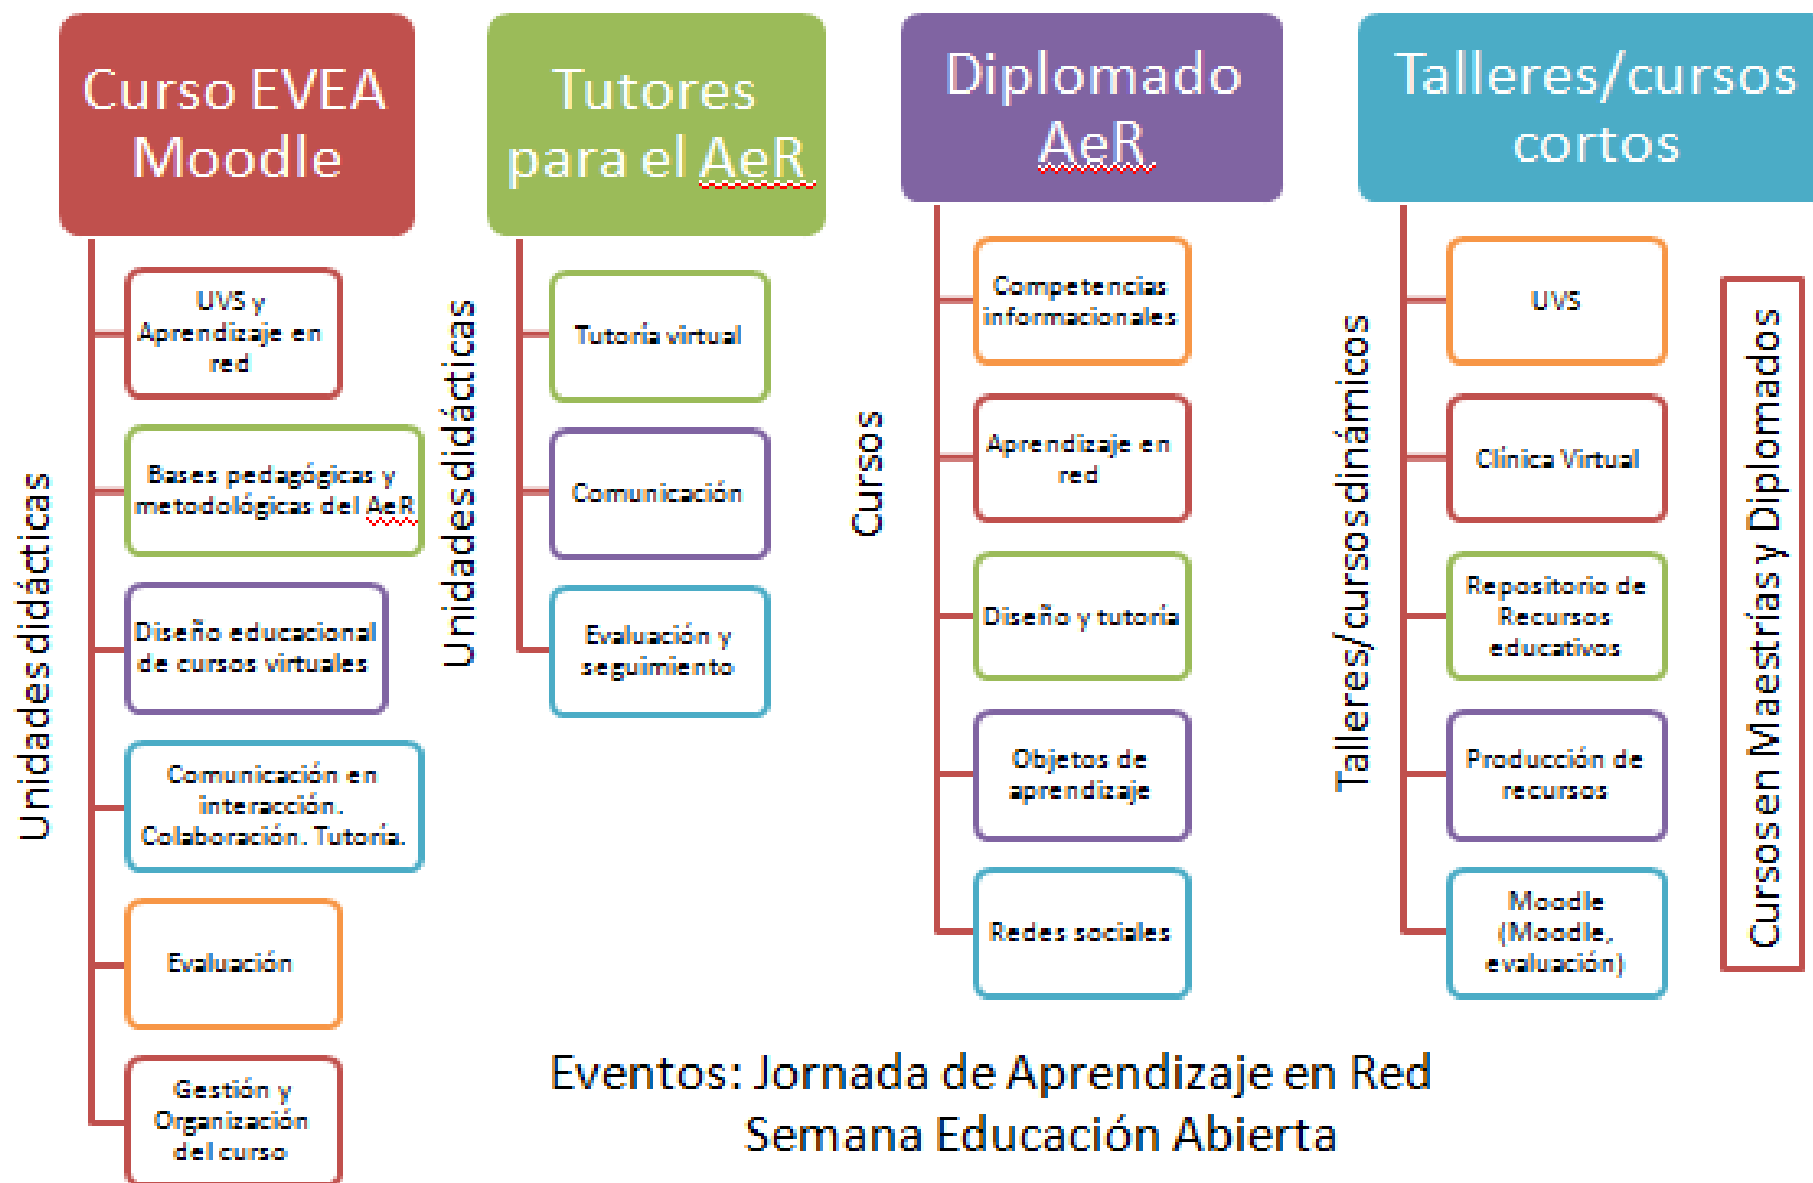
Curso EVEA Moodle

Unidades didácticas

UVS y Aprendizaje en red

Bases pedagógicas y metodológicas del AeR

Diseño educacional de cursos virtuales

Comunicación en interacción. Colaboración. Tutoría.

Evaluación

Gestión y Organización del curso

Tutores para el AeR

Unidades didácticas

Tutoría virtual

Comunicación

Evaluación y seguimiento

Diplomado AeR

Cursos

Competencias informacionales

Aprendizaje en red

Diseño y tutoría

Objetos de aprendizaje

Redes sociales

Talleres/cursos cortos

Talleres/cursos dinámicos

UVS

Clínica Virtual

Repositorio de Recursos educativos

Producción de recursos

Moodle (Moodle, evaluación)

Cursos en Maestrías y Diplomados

Eventos: Jornada de Aprendizaje en Red
Semana Educación Abierta